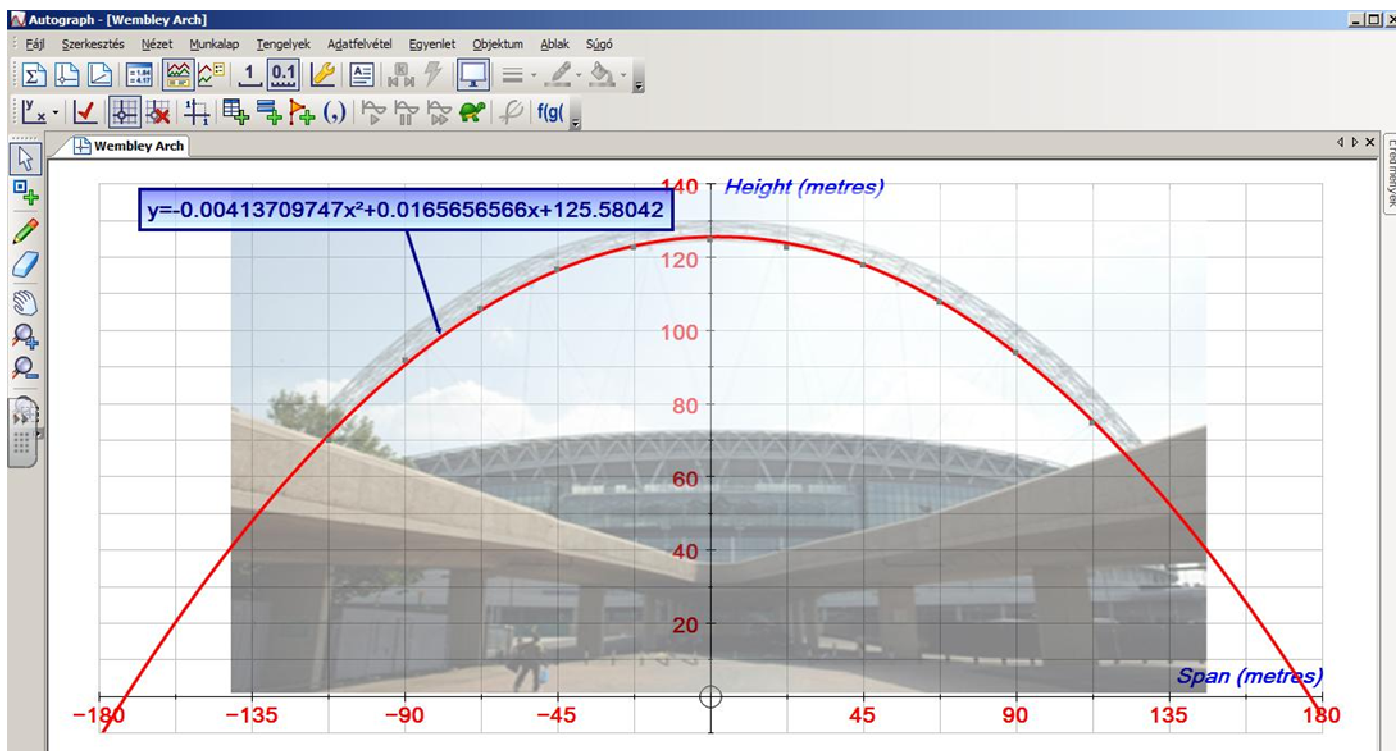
Autograph - [Wembley Arch]

Fájl Szerkesztés Nézet Munkalap Tengelyek Adatfelvétel Egyenlet Objektum Ablak Súgó

1 0.1 f(g(

Wembley Arch

Eredmények

y=-0.00413709747x²+0.0165656566x+125.58042

Height (metres)

140
120
100
80
60
40
20

Span (metres)

−180 −135 −90 −45 45 90 135 180